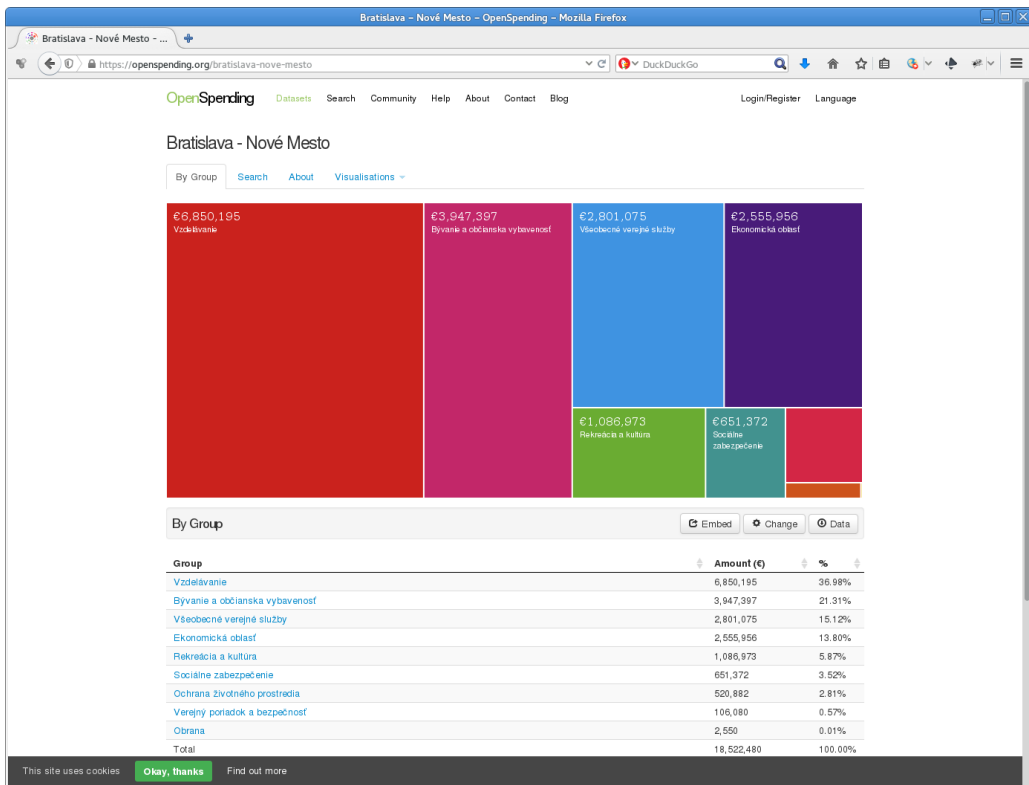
Bratislava - Nové Mesto - OpenSpending - Mozilla Firefox

Bratislava - Nové Mesto - ...

https://openspending.org/bratislava-nove-mesto

DuckDuckGo

OpenSpending Datasets Search Community Help About Contact Blog Login/Register Language

Bratislava - Nové Mesto

By Group Search About Visualisations

€6,850,195
Vzdelávanie

€3,947,397
Bývanie a občianska vybavenosť

€2,801,075
Všeobecné verejné služby

€2,555,956
Ekonomická oblasť

€1,086,973
Rekreácia a kultúra

€651,372
Sociálne zabezpečenie

By Group

Embed Change Data

| Group | Amount (€) | % |
|---|---|---|
| Vzdelávanie | 6,850,195 | 36.98% |
| Bývanie a občianska vybavenosť | 3,947,397 | 21.31% |
| Všeobecné verejné služby | 2,801,075 | 15.12% |
| Ekonomická oblasť | 2,555,956 | 13.80% |
| Rekreácia a kultúra | 1,086,973 | 5.87% |
| Sociálne zabezpečenie | 651,372 | 3.52% |
| Ochrana životného prostredia | 520,882 | 2.81% |
| Verejný poriadok a bezpečnosť | 106,080 | 0.57% |
| Obrana | 2,550 | 0.01% |
| Total | 18,522,480 | 100.00% |

This site uses cookies Okay, thanks Find out more